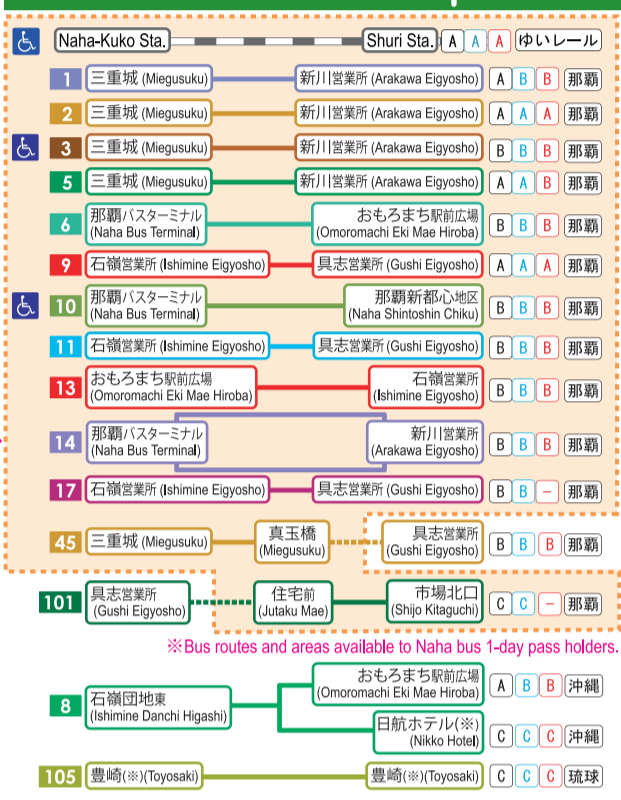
Naha-Kuko Sta. Shuri Sta. A A A ゆいレール

1 三重城 (Miegusuku) 新川営業所 (Arakawa Eigyosho) A B B 那覇

2 三重城 (Miegusuku) 新川営業所 (Arakawa Eigyosho) A A A 那覇

3 三重城 (Miegusuku) 新川営業所 (Arakawa Eigyosho) B B B 那覇

5 三重城 (Miegusuku) 新川営業所 (Arakawa Eigyosho) A A B 那覇

6 那覇バスターミナル (Naha Bus Terminal) おもろまち駅前広場 (Omoromachi Eki Mae Hiroba) B B B 那覇

9 石嶺営業所 (Ishimine Eigyosho) 具志営業所 (Gushi Eigyosho) A A A 那覇

10 那覇バスターミナル (Naha Bus Terminal) 那覇新都心地区 (Naha Shintoshin Chiku) B B B 那覇

11 石嶺営業所 (Ishimine Eigyosho) 具志営業所 (Gushi Eigyosho) B B B 那覇

13 おもろまち駅前広場 (Omoromachi Eki Mae Hiroba) 石嶺営業所 (Ishimine Eigyosho) B B B 那覇

14 那覇バスターミナル (Naha Bus Terminal) 新川営業所 (Arakawa Eigyosho) B B B 那覇

17 石嶺営業所 (Ishimine Eigyosho) 具志営業所 (Gushi Eigyosho) B B – 那覇

45 三重城 (Miegusuku) 真玉橋 (Miegusuku) 具志営業所 (Gushi Eigyosho) B B B 那覇

101 具志営業所 (Gushi Eigyosho) 住宅前 (Jutaku Mae) 市場北口 (Shijo Kitaguchi) C C – 那覇

※Bus routes and areas available to Naha bus 1-day pass holders.

8 石嶺団地東 (Ishimine Danchi Higashi) おもろまち駅前広場 (Omoromachi Eki Mae Hiroba) A B B 沖縄
日航ホテル(※) (Nikko Hotel) C C C 沖縄

105 豊崎(※)(Toyosaki) 豊崎(※)(Toyosaki) C C C 琉球